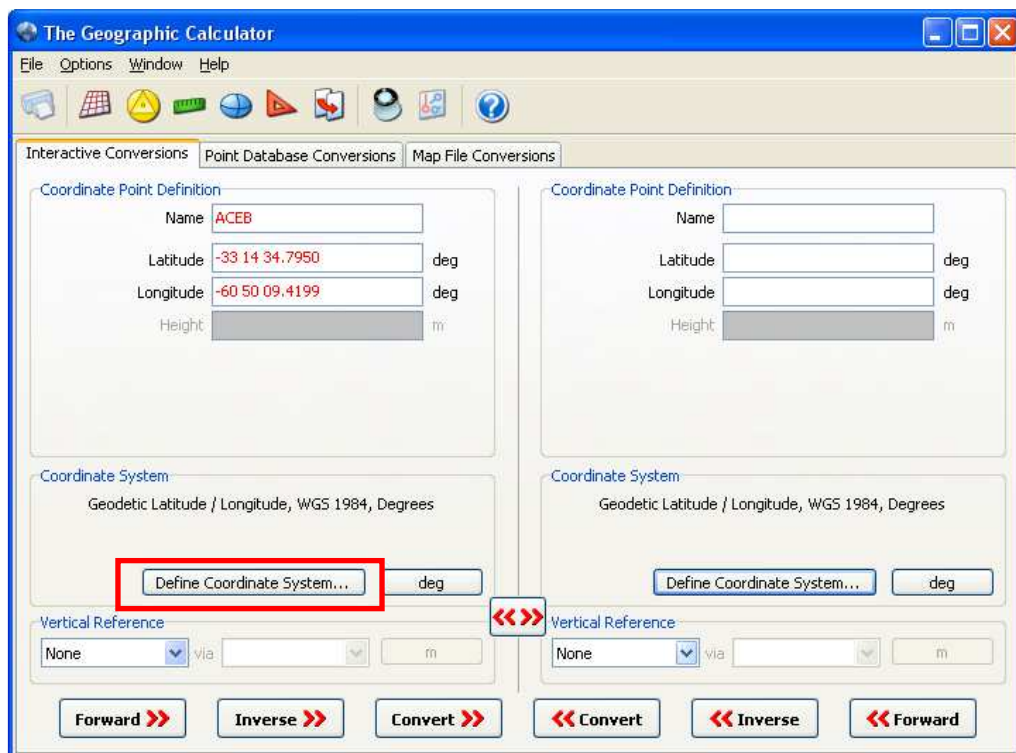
The Geographic Calculator

File Options Window Help

Interactive Conversions | Point Database Conversions | Map File Conversions

Coordinate Point Definition

Name ACEB

Latitude -33 14 34.7950 deg

Longitude -60 50 09.4199 deg

Height m

Coordinate System

Geodetic Latitude / Longitude, WGS 1984, Degrees

Define Coordinate System... deg

Vertical Reference

None via m

Coordinate Point Definition

Name

Latitude deg

Longitude deg

Height m

Coordinate System

Geodetic Latitude / Longitude, WGS 1984, Degrees

Define Coordinate System... deg

Vertical Reference

None via m

Forward Inverse Convert Convert Inverse Forward